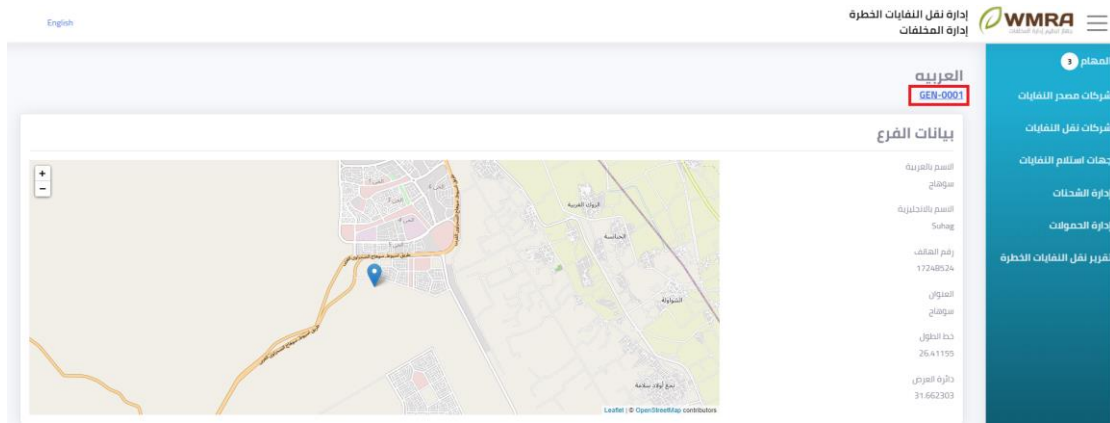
English

إدارة نقل النفايات الخطرة
إدارة المخلفات

WMRA

المهام 3
شركات مصدر النفايات
شركات نقل النفايات
جهات استلام النفايات
إدارة الشحنات
إدارة الحمولات
تقرير نقل النفايات الخطرة

العربيه
GEN-0001

بيانات الفرع

الاسم بالعربية
سوهاج

الاسم بالانجليزية
Suhag

رقم الهاتف
17248524

العنوان
سوهاج

خط الطول
26.41155

دائرة العرض
31.662303

+
−

الديوان العربية
الجبانة
الشوادلة
نجع أولاد سلامة

Leaflet | © OpenStreetMap contributors